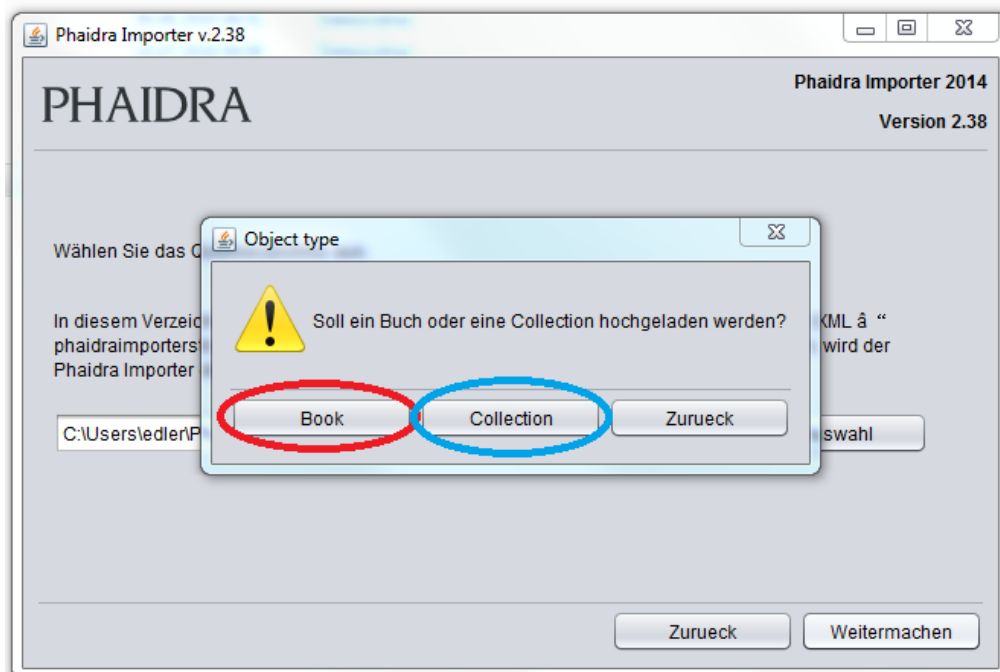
Phaidra Importer v.2.38

PHAIDRA

Phaidra Importer 2014

Version 2.38

Wählen Sie das C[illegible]

In diesem Verzeic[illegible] XML â “ phaidraimporterst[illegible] wird der Phaidra Importer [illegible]

C:\Users\edler\P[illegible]

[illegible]swahl

Object type

Soll ein Buch oder eine Collection hochgeladen werden?

Book

Collection

Zurueck

Zurueck

Weitermachen